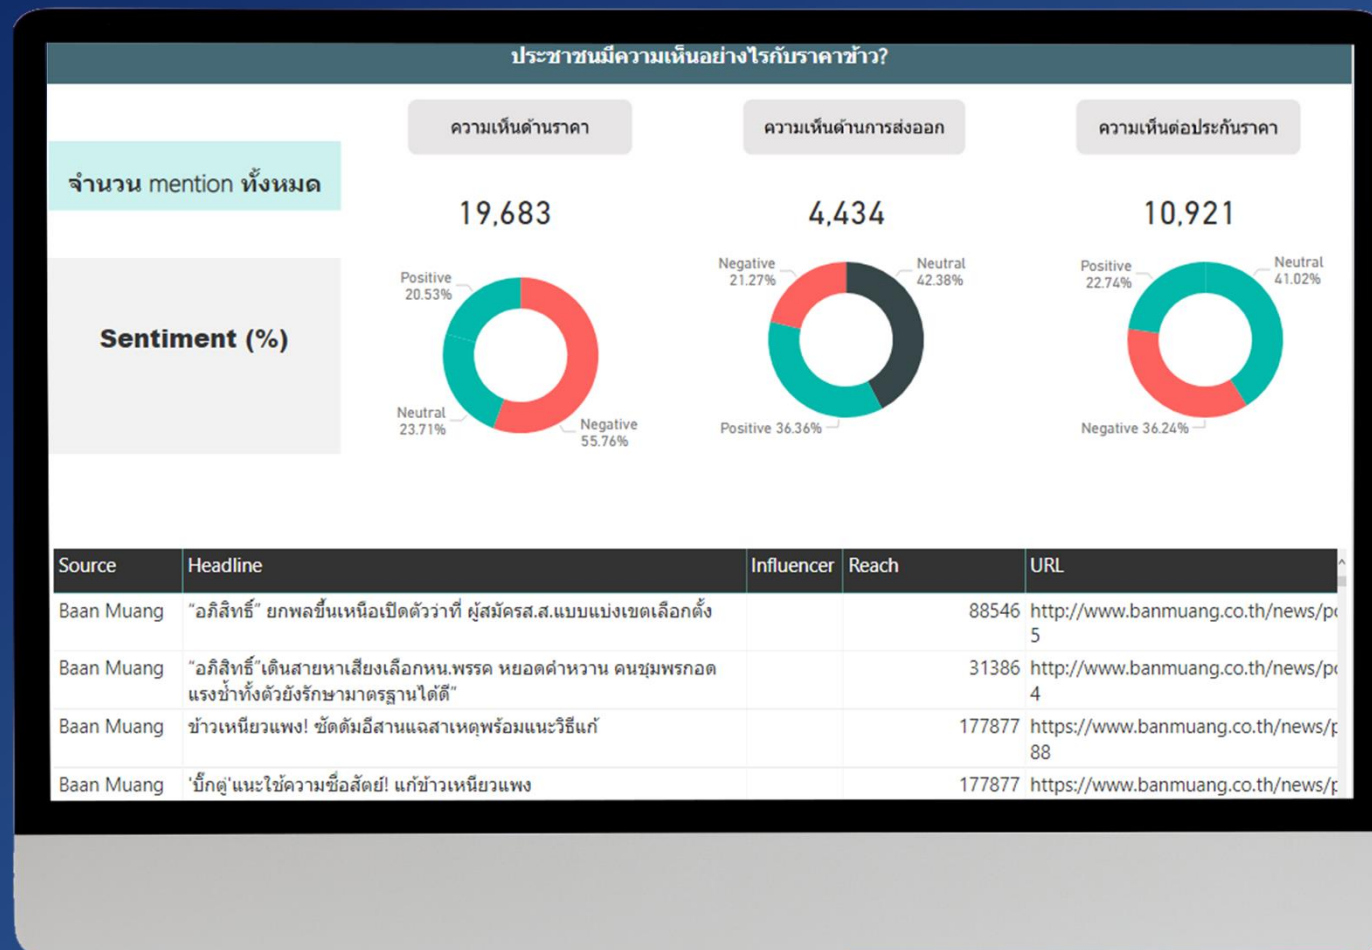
ประชาชนมีความเห็นอย่างไรกับราคาข้าว?

ความเห็นด้านราคา

ความเห็นด้านการส่งออก

ความเห็นต่อประกันราคา

จำนวน mention ทั้งหมด

19,683

4,434

10,921

Sentiment (%)

Positive 20.53%

Neutral 23.71%

Negative 55.76%

Negative 21.27%

Neutral 42.38%

Positive 36.36%

Positive 22.74%

Neutral 41.02%

Negative 36.24%

| Source | Headline | Influencer | Reach | URL |
|---|---|---|---|---|
| Baan Muang | "อภิสิทธิ์" ยกพลขึ้นเหนือเปิดตัวว่าที่ ผู้สมัครส.ส.แบบแบ่งเขตเลือกตั้ง | | 88546 | http://www.banmuang.co.th/news/p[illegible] 5 |
| Baan Muang | "อภิสิทธิ์"เดินสายหาเสียงเลือกหน.พรรค หยอดคำหวาน คนชุมพรกอดแรงช้ำทั้งตัวยังรักษามาตรฐานได้ดี" | | 31386 | http://www.banmuang.co.th/news/p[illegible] 4 |
| Baan Muang | ข้าวเหนียวแพง! ชัดดัมอีสานแฉสาเหตุพร้อมแนะวิธีแก้ | | 177877 | https://www.banmuang.co.th/news/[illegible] 88 |
| Baan Muang | 'บิ๊กตู่'แนะใช้ความซื่อสัตย์! แก้ข้าวเหนียวแพง | | 177877 | https://www.banmuang.co.th/news/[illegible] |